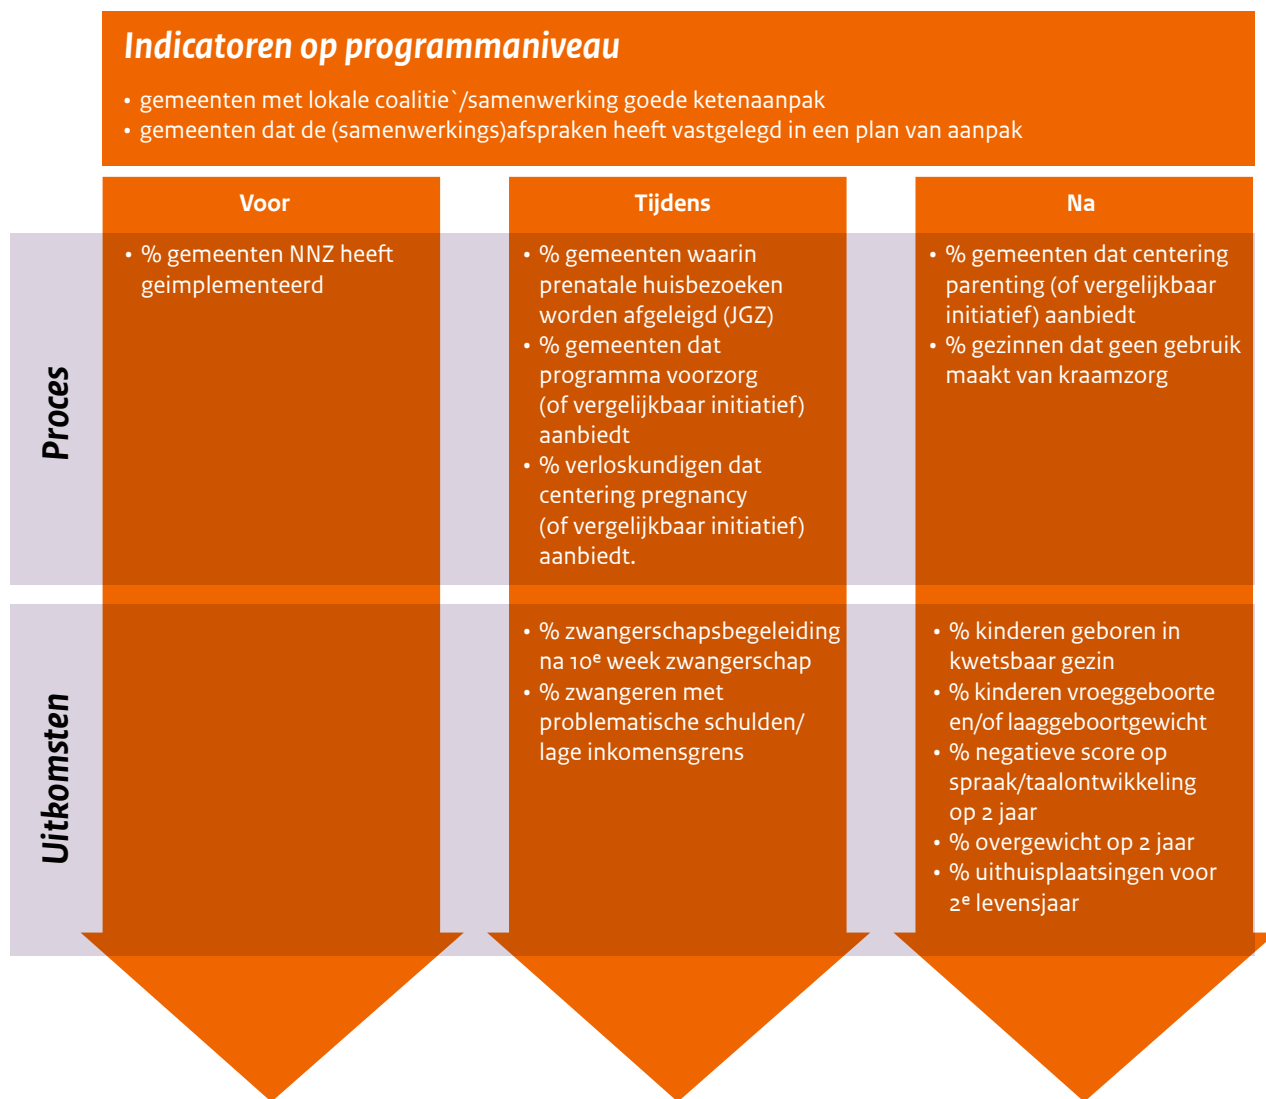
Indicatoren op programmaniveau

• gemeenten met lokale coalitie`/samenwerking goede ketenaanpak
• gemeenten dat de (samenwerkings)afspraken heeft vastgelegd in een plan van aanpak

Voor

Tijdens

Na

Proces

• % gemeenten NNZ heeft geimplementeerd

• % gemeenten waarin prenatale huisbezoeken worden afgeleigd (JGZ)
• % gemeenten dat programma voorzorg (of vergelijkbaar initiatief) aanbiedt
• % verloskundigen dat centering pregnancy (of vergelijkbaar initiatief) aanbiedt.

• % gemeenten dat centering parenting (of vergelijkbaar initiatief) aanbiedt
• % gezinnen dat geen gebruik maakt van kraamzorg

Uitkomsten

• % zwangerschapsbegeleiding na 10$^{e}$ week zwangerschap
• % zwangeren met problematische schulden/ lage inkomensgrens

• % kinderen geboren in kwetsbaar gezin
• % kinderen vroeggeboorte en/of laaggeboortgewicht
• % negatieve score op spraak/taalontwikkeling op 2 jaar
• % overgewicht op 2 jaar
• % uithuisplaatsingen voor 2$^{e}$ levensjaar